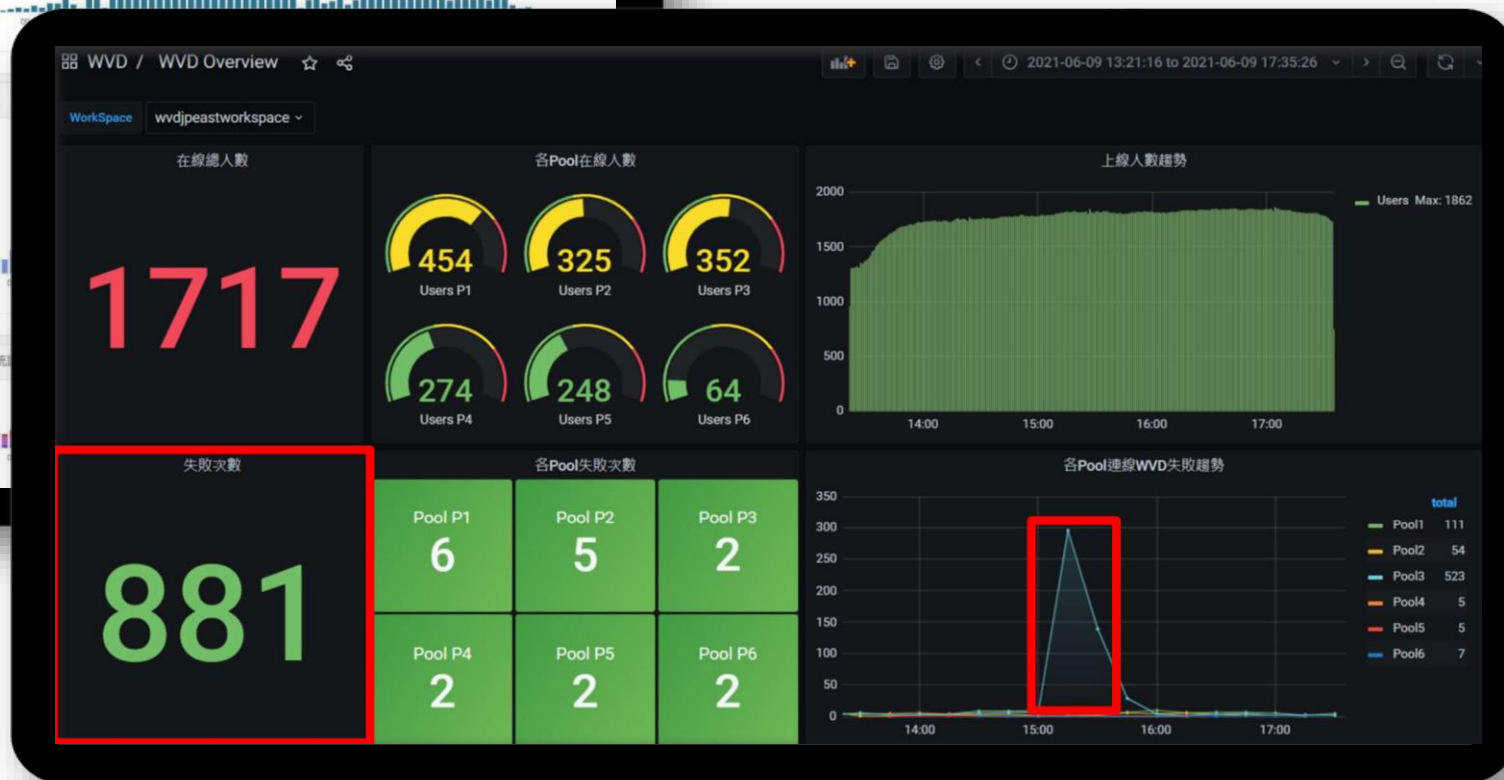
WVD / WVD Overview

2021-06-09 13:21:16 to 2021-06-09 17:35:26

WorkSpace wvdjpeastworkspace

在線總人數

1717

各Pool在線人數

454
Users P1

325
Users P2

352
Users P3

274
Users P4

248
Users P5

64
Users P6

上線人數趨勢

2000
1500
1000
500
0
14:00 15:00 16:00 17:00

Users Max: 1862

失敗次數

881

各Pool失敗次數

Pool P1
6

Pool P2
5

Pool P3
2

Pool P4
2

Pool P5
2

Pool P6
2

各Pool連線WVD失敗趨勢

350
300
250
200
150
100
50
0
14:00 15:00 16:00 17:00

| | total |
|---|---|
| Pool1 | 111 |
| Pool2 | 54 |
| Pool3 | 523 |
| Pool4 | 5 |
| Pool5 | 5 |
| Pool6 | 7 |